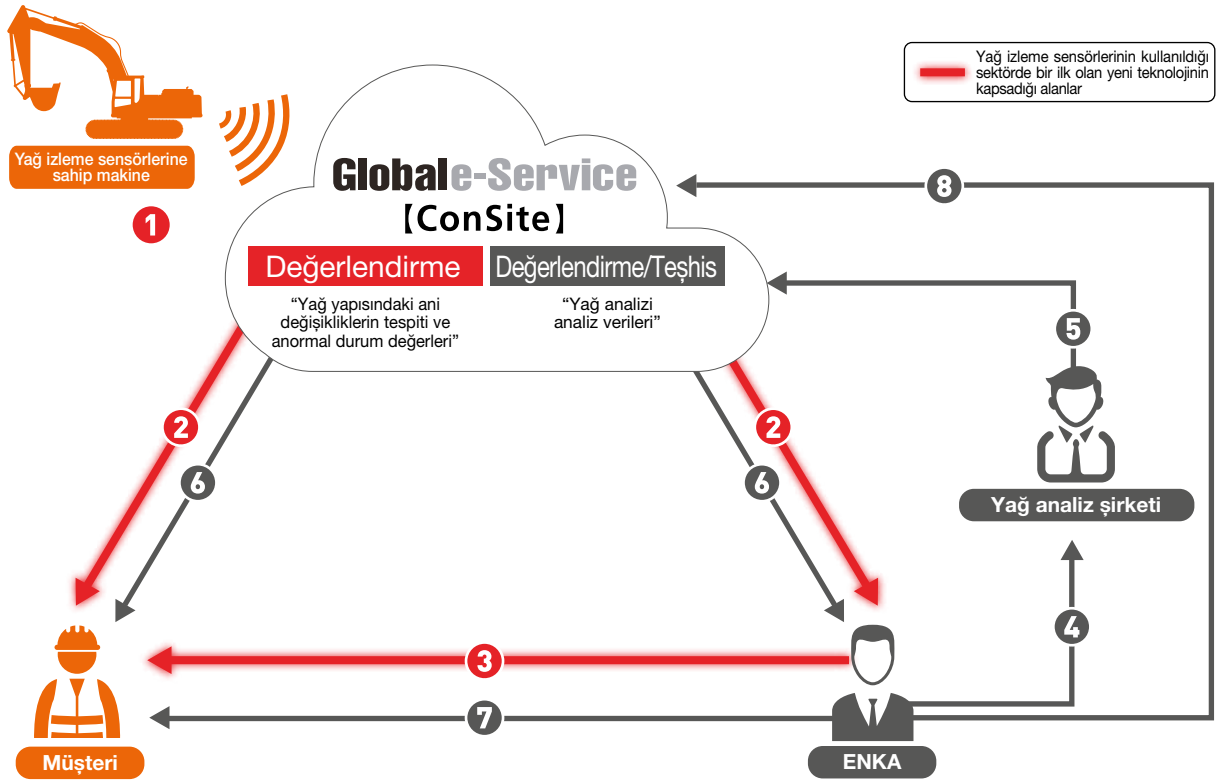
Yağ izleme sensörlerinin kullanıldığı sektörde bir ilk olan yeni teknolojinin kapsadığı alanlar

Yağ izleme sensörlerine sahip makine

1

Global e-Service
【ConSite】

Değerlendirme

Değerlendirme/Teşhis

"Yağ yapısındaki ani değişikliklerin tespiti ve anormal durum değerleri"

"Yağ analizi analiz verileri"

8

5

2

6

2

6

Yağ analiz şirketi

4

3

7

Müşteri

ENKA